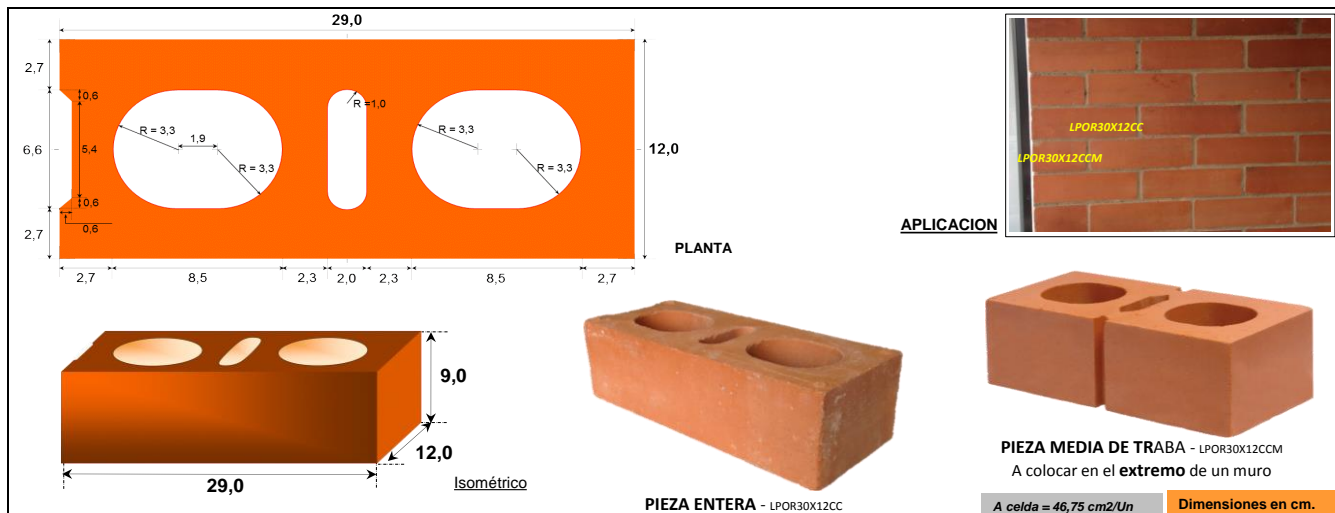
29,0

2,7
0,6
6,6
5,4
0,6
2,7
0,6

R = 3,3
1,9
R = 3,3
R = 1,0
R = 3,3
R = 3,3

12,0

PLANTA

2,7 8,5 2,3 2,0 2,3 8,5 2,7

APLICACION

LPOR30X12CC
LPOR30X12CCM

9,0
12,0
29,0
Isométrico

PIEZA ENTERA - LPOR30X12CC

PIEZA MEDIA DE TRABA - LPOR30X12CCM
A colocar en el **extremo** de un muro

A celda = 46,75 cm2/Un

Dimensiones en cm.